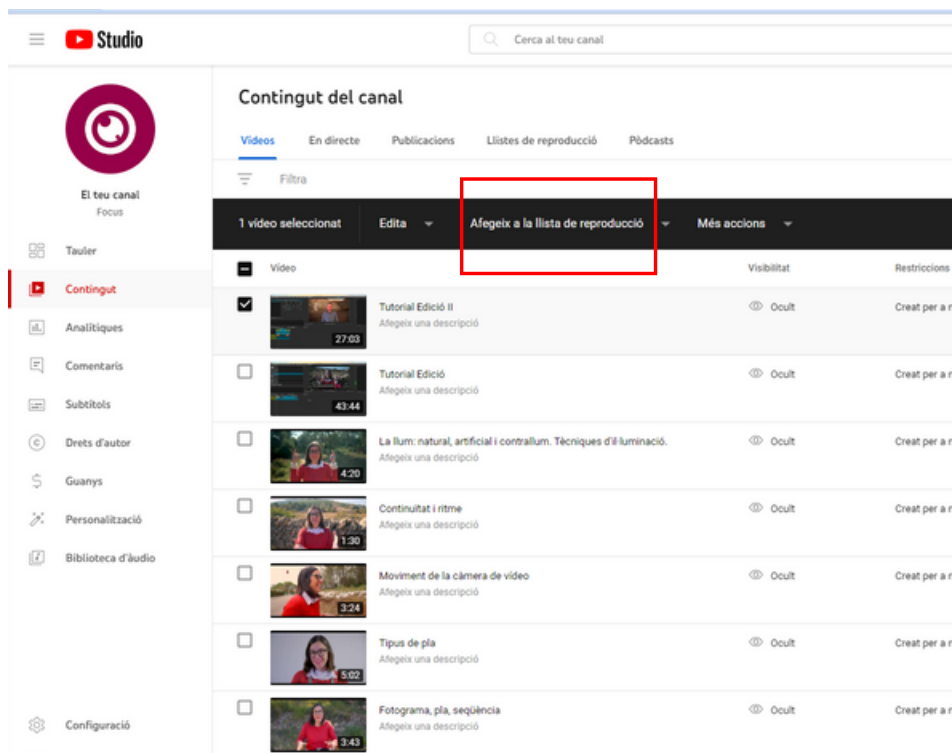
Studio

Cerca al teu canal

El teu canal
Focus

Tauler
Contingut
Analítiques
Comentaris
Subtítols
Drets d'autor
Guanys
Personalització
Biblioteca d'àudio

Configuració

Contingut del canal

Vídeos En directe Publicacions Llistes de reproducció Pòdcasts

Filtra

1 vídeo seleccionat Edita Afegeix a la llista de reproducció Més accions

| | Vídeo | Visibilitat | Restriccions |
|---|---|---|---|
| ☑ | 27:03 Tutorial Edició II Afegeix una descripció | Ocult | Creat per a n |
| ☐ | 43:44 Tutorial Edició Afegeix una descripció | Ocult | Creat per a n |
| ☐ | 4:20 La llum: natural, artificial i contrallum. Tècniques d'il·luminació. Afegeix una descripció | Ocult | Creat per a n |
| ☐ | 1:30 Continuïtat i ritme Afegeix una descripció | Ocult | Creat per a n |
| ☐ | 3:24 Moviment de la càmera de vídeo Afegeix una descripció | Ocult | Creat per a n |
| ☐ | 5:02 Tipus de pla Afegeix una descripció | Ocult | Creat per a n |
| ☐ | 3:43 Fotograma, pla, seqüència Afegeix una descripció | Ocult | Creat per a n |